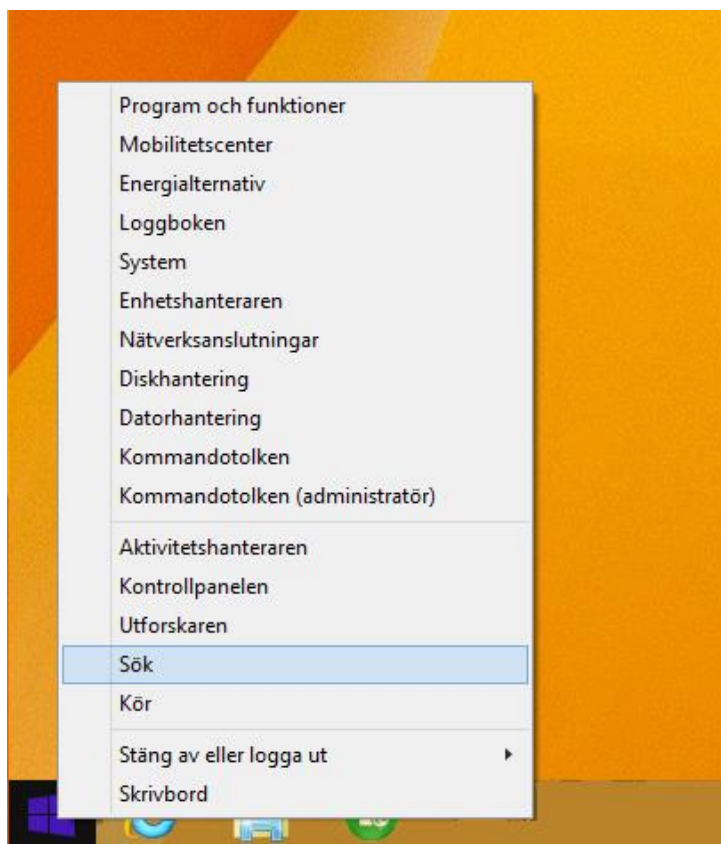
Program och funktioner
Mobilitetscenter
Energialternativ
Loggboken
System
Enhetshanteraren
Nätverksanslutningar
Diskhantering
Datorhantering
Kommandotolken
Kommandotolken (administratör)

Aktivitetshanteraren
Kontrollpanelen
Utforskaren
Sök
Kör

Stäng av eller logga ut
Skrivbord